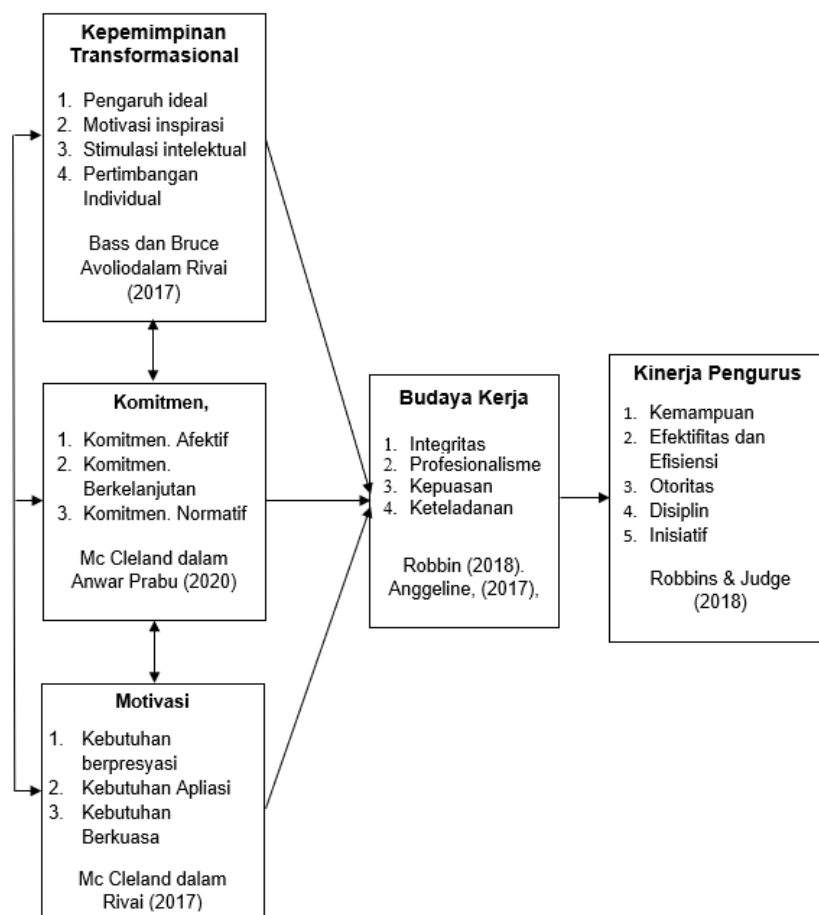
Kepemimpinan Transformasional

1. Pengaruh ideal
2. Motivasi inspirasi
3. Stimulasi intelektual
4. Pertimbangan Individual

Bass dan Bruce Avoliodalam Rivai (2017)

Komitmen,

1. Komitmen. Afektif
2. Komitmen. Berkelanjutan
3. Komitmen. Normatif

Mc Cleland dalam Anwar Prabu (2020)

Motivasi

1. Kebutuhan berpresyasi
2. Kebutuhan Apliasi
3. Kebutuhan Berkuasa

Mc Cleland dalam Rivai (2017)

Budaya Kerja

1. Integritas
2. Profesionalisme
3. Kepuasan
4. Keteladanan

Robbin (2018). Anggeline, (2017),

Kinerja Pengurus

1. Kemampuan
2. Efektifitas dan Efisiensi
3. Otoritas
4. Disiplin
5. Inisiatif

Robbins & Judge (2018)